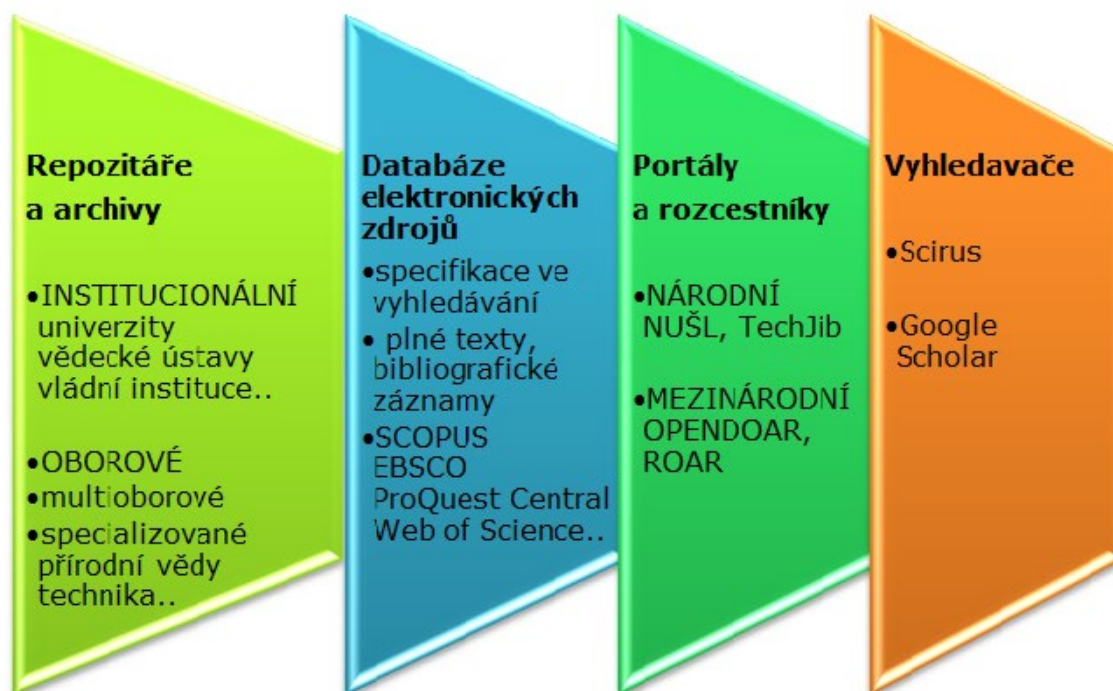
Repozitáře
a archivy

•INSTITUCIONÁLNÍ univerzity vědecké ústavy vládní instituce..

•OBOROVÉ
•multioborové
•specializované přírodní vědy technika..

Databáze elektronických zdrojů

•specifikace ve vyhledávání
• plné texty, bibliografické záznamy
•SCOPUS EBSCO ProQuest Central Web of Science..

Portály
a rozcestníky

•NÁRODNÍ NUŠL, TechJib

•MEZINÁRODNÍ OPENDOAR, ROAR

Vyhledavače

•Scirus

•Google Scholar